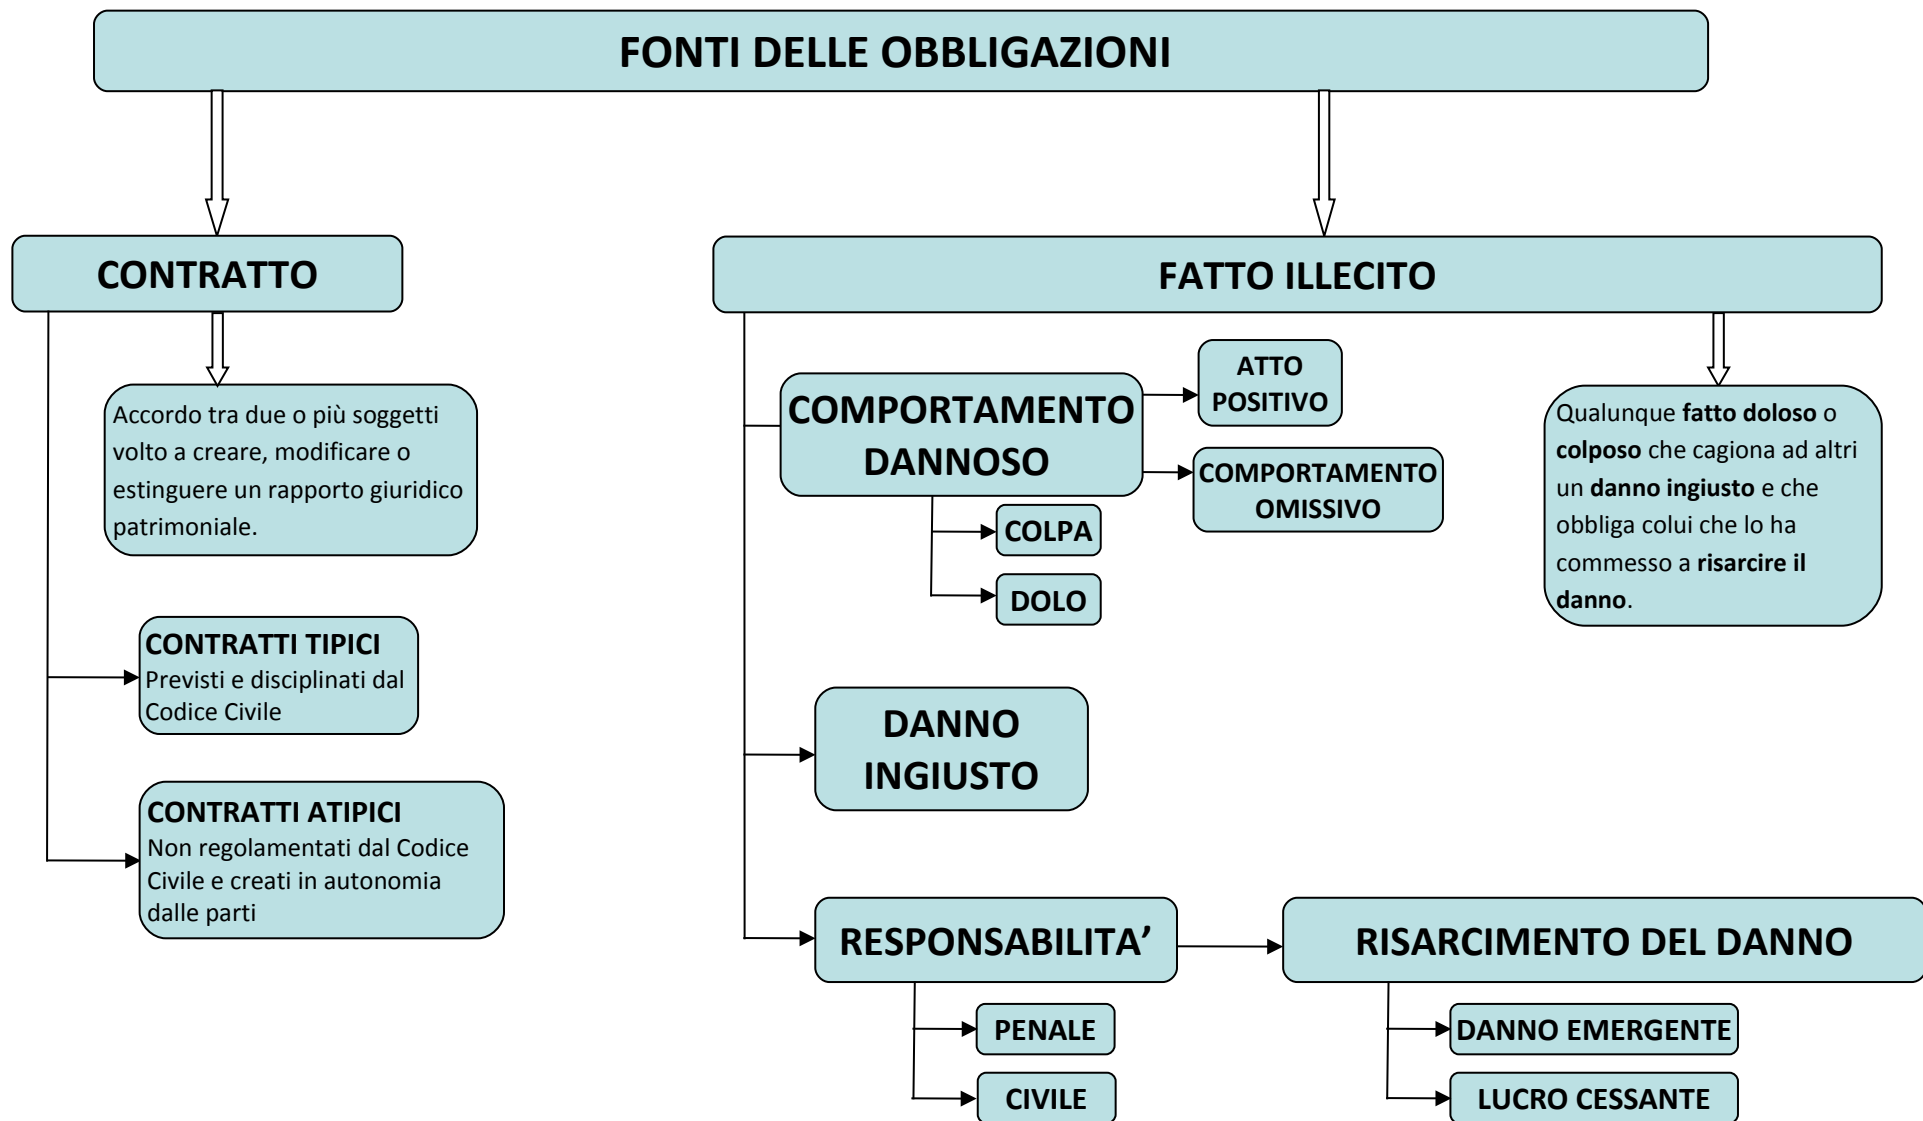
FONTI DELLE OBBLIGAZIONI

CONTRATTO

Accordo tra due o più soggetti volto a creare, modificare o estinguere un rapporto giuridico patrimoniale.

CONTRATTI TIPICI
Previsti e disciplinati dal Codice Civile

CONTRATTI ATIPICI
Non regolamentati dal Codice Civile e creati in autonomia dalle parti

FATTO ILLECITO

COMPORTAMENTO DANNOSO

ATTO POSITIVO

COMPORTAMENTO OMISSIVO

COLPA

DOLO

Qualunque **fatto doloso** o **colposo** che cagiona ad altri un **danno ingiusto** e che obbliga colui che lo ha commesso a **risarcire il danno**.

DANNO INGIUSTO

RESPONSABILITA’

RISARCIMENTO DEL DANNO

PENALE

CIVILE

DANNO EMERGENTE

LUCRO CESSANTE